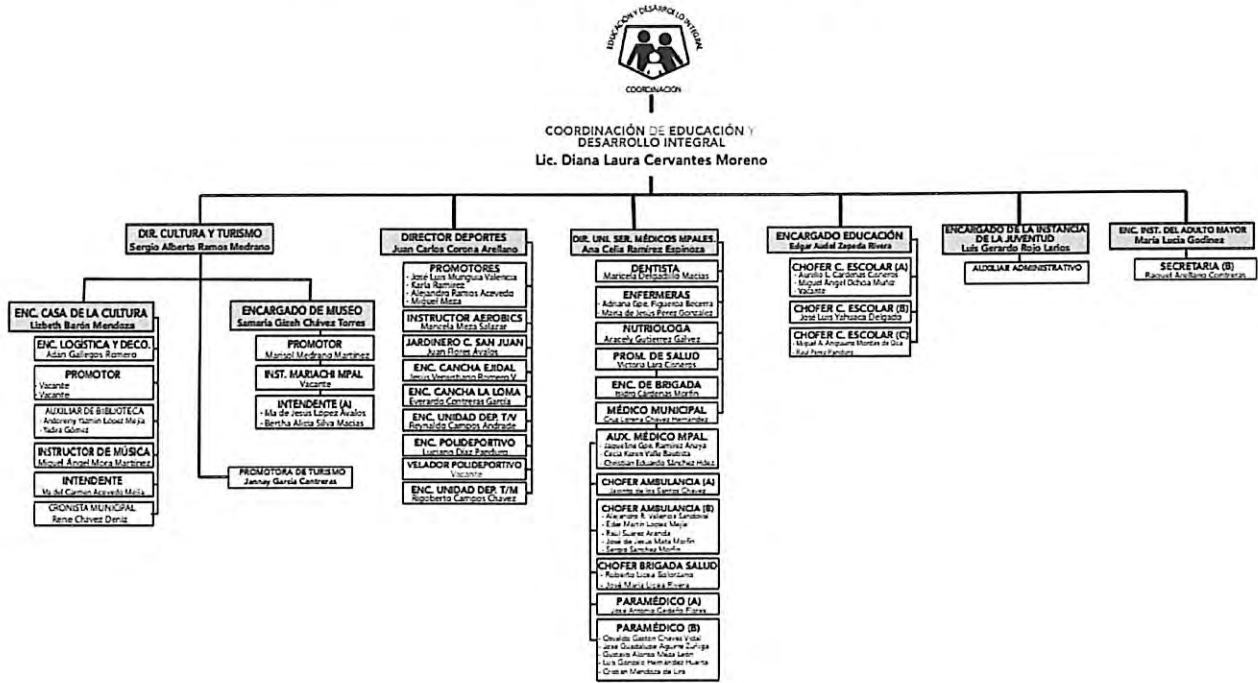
EDUCACIÓN Y DESARROLLO INTEGRAL
COORDINACIÓN

COORDINACIÓN DE EDUCACIÓN Y DESARROLLO INTEGRAL
Lic. Diana Laura Cervantes Moreno

DIR. CULTURA Y TURISMO
Sergio Alberto Ramos Medrano

ENC. CASA DE LA CULTURA
Lizbeth Barón Mendoza

ENC. LOGISTICA Y DECO.
Adán Gallegos Romero

PROMOTOR
- Vacante
- Vacante

AUXILIAR DE BIBLIOTECA
- Andoreny Yamin López Mejía
- Yadira Gómez

INSTRUCTOR DE MÚSICA
Miguel Ángel Mora Martínez

INTENDENTE
Ma del Carmen Acevedo Mejía

CRONISTA MUNICIPAL
Rene Chavez Deniz

ENCARGADO DE MUSEO
Samaría Gizeh Chávez Torres

PROMOTOR
Marisol Medrano Martínez

INST. MARIACHI MPAL
Vacante

INTENDENTE (A)
- Ma de Jesus López Avalos
- Bertha Alicia Silva Macias

PROMOTORA DE TURISMO
Jannay García Contreras

DIRECTOR DEPORTES
Juan Carlos Corona Arellano

PROMOTORES
- José Luis Munguia Valencia
- Karla Ramirez
- Alejandro Ramos Acevedo
- Miguel Meza

INSTRUCTOR AEROBICS
Marcela Meza Salazar

JARDINERO C. SAN JUAN
Juan Flores Avalos

ENC. CANCHA EJIDAL
Jesus Venustiano Romero V.

ENC. CANCHA LA LOMA
Everardo Contreras García

ENC. UNIDAD DEP. T/V
Reynaldo Campos Andrade

ENC. POLIDEPORTIVO
Luciano Díaz Pandures

VELADOR POLIDEPORTIVO
Vacante

ENC. UNIDAD DEP. T/M
Rigoberto Campos Chavez

DIR. UNI. SER. MÉDICOS MPALES
Ana Celia Ramírez Espinoza

DENTISTA
Maricela Delgadillo Macias

ENFERMERAS
- Adriana Gpe. Figueroa Becerra
- Maria de Jesus Perez Gonzalez

NUTRIOLOGA
Aracely Gutierrez Galvez

PROM. DE SALUD
Victoria Lara Cisneros

ENC. DE BRIGADA
Isidro Cardenas Morfin

MÉDICO MUNICIPAL
Cruz Lorena Chavez Hernandez

AUX. MÉDICO MPAL.
- Jaqueline Gpe. Ramirez Anaya
- Cecia Karen Valle Bautista
- Christian Eduardo Sánchez Hdez

CHOFER AMBULANCIA (A)
Jacinto de los Santos Chavez

CHOFER AMBULANCIA (B)
- Alejandro R. Valencia Sandoval
- Eder Martin Lopez Mejia
- Raul Suarez Aranda
- José de Jesus Mata Morfin
- Sergio Sanchez Morfin

CHOFER BRIGADA SALUD
- Roberto Loza Solorzano
- José Maria Loza Rivera

PARAMÉDICO (A)
Jose Antonio Cedeño Flores

PARAMÉDICO (B)
- Osvaldo Gaston Chavez Vidal
- Jose Guadalupe Aguirre Zuñiga
- Gustavo Alonso Meza Leon
- Luis Gonzalo Hernandez Huerta
- Cristian Mendoza de Lira

ENCARGADO EDUCACIÓN
Edgar Audiel Zepeda Rivera

CHOFER C. ESCOLAR (A)
- Aurelio L. Cardenas Cisneros
- Miguel Angel Ochoa Muñiz
- Vacante

CHOFER C. ESCOLAR (B)
Jose Luis Yahueca Delgado

CHOFER C. ESCOLAR (C)
- Miguel A. Anguiano Montes de Oca
- Raul Perez Pandures

ENCARGADO DE LA INSTANCIA DE LA JUVENTUD
Luis Gerardo Rojo Larios

AUXILIAR ADMINISTRATIVO

ENC. INST. DEL ADULTO MAYOR
María Lucía Godínez

SECRETARIA (B)
Raquel Arellano Contreras